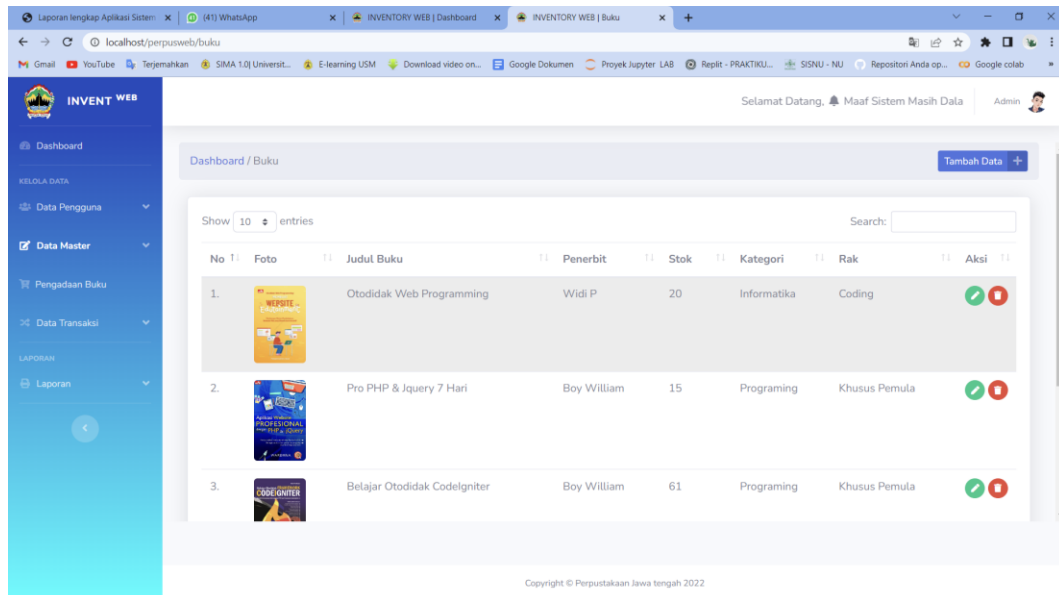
Laporan lengkap Aplikasi Sistem × (41) WhatsApp × INVENTORY WEB | Dashboard × INVENTORY WEB | Buku × +

localhost/perpusweb/buku

Gmail YouTube Terjemahkan SIMA 1.0| Universit... E-learning USM Download video on... Google Dokumen Proyek Jupyter LAB Replit - PRAKTIKU... SISNU - NU Repositori Anda op... Google colab

INVENT WEB

Selamat Datang, Maaf Sistem Masih Dala Admin

Dashboard

KELOLA DATA

Data Pengguna

Data Master

Pengadaan Buku

Data Transaksi

LAPORAN

Laporan

Dashboard / Buku

Tambah Data +

Show 10 entries

Search:

| No | Foto | Judul Buku | Penerbit | Stok | Kategori | Rak | Aksi |
|---|---|---|---|---|---|---|---|
| 1. | | Otodidak Web Programming | Widi P | 20 | Informatika | Coding | |
| 2. | | Pro PHP & Jquery 7 Hari | Boy William | 15 | Programing | Khusus Pemula | |
| 3. | | Belajar Otodidak CodeIgniter | Boy William | 61 | Programing | Khusus Pemula | |

Copyright © Perpustakaan Jawa tengah 2022